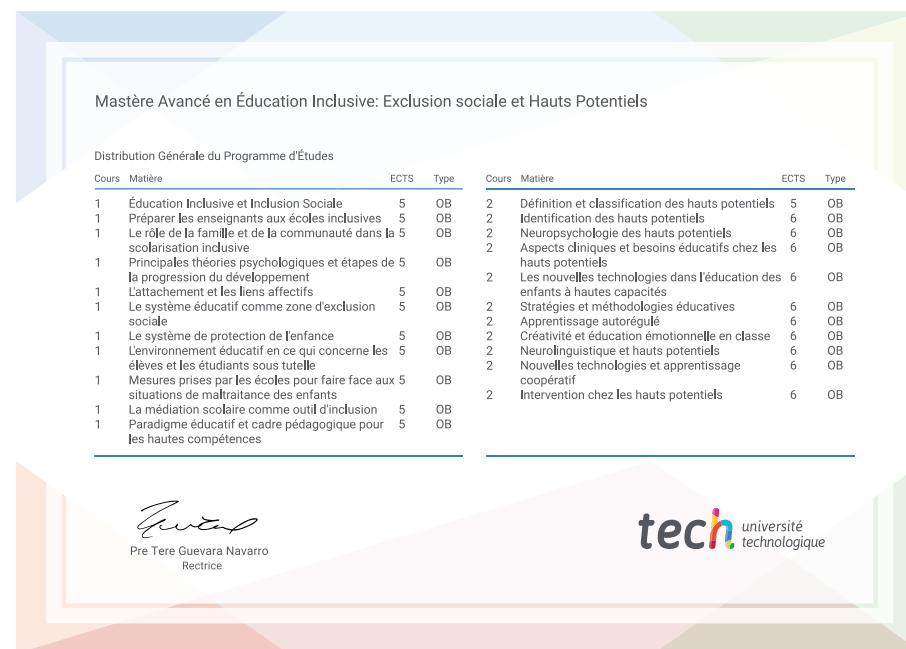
Mastère Avancé en Éducation Inclusive: Exclusion sociale et Hauts Potentiels

Distribution Générale du Programme d'Études

| Cours | Matière | ECTS | Type |
|---|---|---|---|
| 1 | Éducation Inclusive et Inclusion Sociale | 5 | OB |
| 1 | Préparer les enseignants aux écoles inclusives | 5 | OB |
| 1 | Le rôle de la famille et de la communauté dans la scolarisation inclusive | 5 | OB |
| 1 | Principales théories psychologiques et étapes de la progression du développement | 5 | OB |
| 1 | L'attachement et les liens affectifs | 5 | OB |
| 1 | Le système éducatif comme zone d'exclusion sociale | 5 | OB |
| 1 | Le système de protection de l'enfance | 5 | OB |
| 1 | L'environnement éducatif en ce qui concerne les élèves et les étudiants sous tutelle | 5 | OB |
| 1 | Mesures prises par les écoles pour faire face aux situations de maltraitance des enfants | 5 | OB |
| 1 | La médiation scolaire comme outil d'inclusion | 5 | OB |
| 1 | Paradigme éducatif et cadre pédagogique pour les hautes compétences | 5 | OB |

| Cours | Matière | ECTS | Type |
|---|---|---|---|
| 2 | Définition et classification des hauts potentiels | 5 | OB |
| 2 | Identification des hauts potentiels | 6 | OB |
| 2 | Neuropsychologie des hauts potentiels | 6 | OB |
| 2 | Aspects cliniques et besoins éducatifs chez les hauts potentiels | 6 | OB |
| 2 | Les nouvelles technologies dans l'éducation des enfants à hautes capacités | 6 | OB |
| 2 | Stratégies et méthodologies éducatives | 6 | OB |
| 2 | Apprentissage autorégulé | 6 | OB |
| 2 | Créativité et éducation émotionnelle en classe | 6 | OB |
| 2 | Neurolinguistique et hauts potentiels | 6 | OB |
| 2 | Nouvelles technologies et apprentissage coopératif | 6 | OB |
| 2 | Intervention chez les hauts potentiels | 6 | OB |

Pre Tere Guevara Navarro
Rectrice

tech université technologique